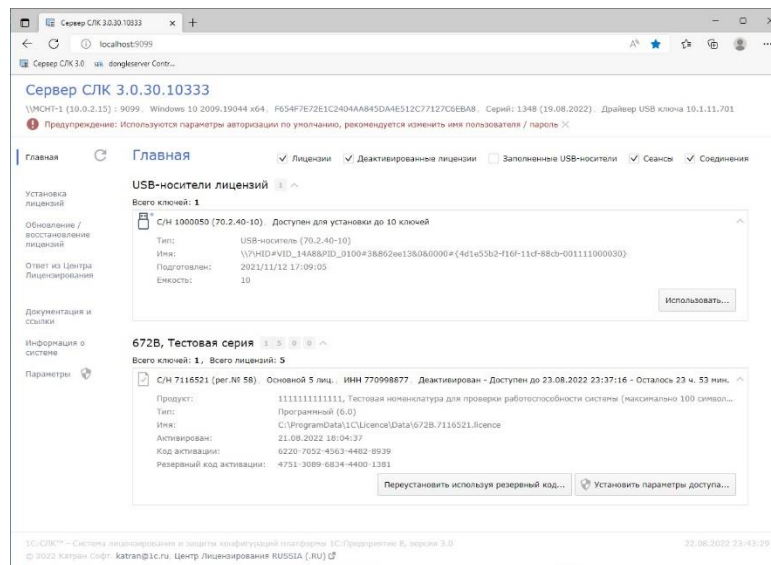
Сервер СЛК 3.0.30.10333 × +

localhost:9099

Сервер СЛК 3.0 dongleserver Contr...

Сервер СЛК 3.0.30.10333

\\МСНТ-1 (10.0.2.15) : 9099, Windows 10 2009.19044 x64, F654F7E72E1C2404AA845DA4E512C77127C6EBA8, Серий: 1348 (19.08.2022), Драйвер USB ключа 10.1.11.701

Предупреждение: Используются параметры авторизации по умолчанию, рекомендуется изменить имя пользователя / пароль ×

Главная

Установка лицензий

Обновление / восстановление лицензий

Ответ из Центра Лицензирования

Документация и ссылки

Информация о системе

Параметры

Главная

✓ Лицензии ✓ Деактивированные лицензии Заполненные USB-носители ✓ Сеансы ✓ Соединения

USB-носители лицензий 1

Всего ключей: 1

С/Н 1000050 (70.2.40-10), Доступен для установки до 10 ключей

| Тип: | USB-носитель (70.2.40-10) |
|---|---|
| Имя: | \\?\HID#VID_14A8&PID_0100#3&86ee13&0&0000#{4d1e55b2-f16f-11cf-88cb-001111000030} |
| Подготовлен: | 2021/11/12 17:09:05 |
| Емкость: | 10 |

Использовать...

672В, Тестовая серия 1 5 0 0

Всего ключей: 1, Всего лицензий: 5

С/Н 7116521 (рег.№ 58), Основной 5 лиц., ИНН 770998877, Деактивирован - Доступен до 23.08.2022 23:37:16 - Осталось 23 ч. 53 мин.

| Продукт: | 1111111111111, Тестовая номенклатура для проверки работоспособности системы (максимально 100 символ... |
|---|---|
| Тип: | Программный (6.0) |
| Имя: | C:\ProgramData\1C\Licence\Data\672B.7116521.licence |
| Активирован: | 21.08.2022 18:04:37 |
| Код активации: | 6220-7052-4563-4482-8939 |
| Резервный код активации: | 4751-3089-6834-4400-1381 |

Переустановить используя резервный код... Установить параметры доступа...

1С:СЛК™ – Система лицензирования и защиты конфигураций платформы 1С:Предприятие 8, версия 3.0

© 2022 Катран Софт. katran@1c.ru. Центр Лицензирования RUSSIA (.RU)

22.08.2022 23:43:29